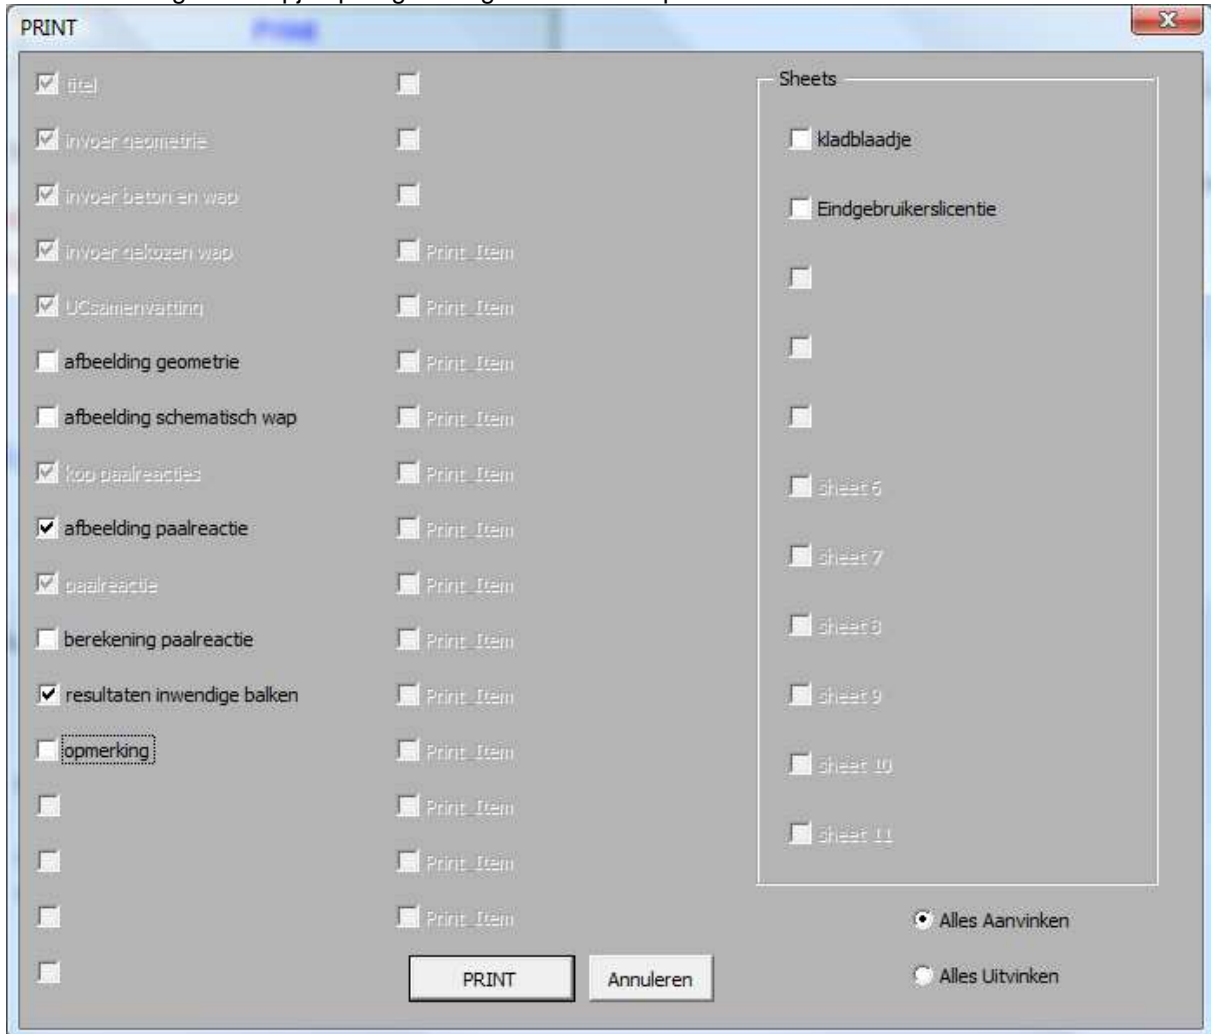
PRINT

titel
invoer geometrie
invoer beton en wap
invoer gekozen wap
UCsamenvatting
afbeelding geometrie
afbeelding schematisch wap
kop paalreacties
afbeelding paalreactie
paalreactie
berekening paalreactie
resultaten inwendige balken
opmerking

Print_Item
Print_Item
Print_Item
Print_Item
Print_Item
Print_Item
Print_Item
Print_Item
Print_Item
Print_Item
Print_Item
Print_Item
Print_Item

Sheets
kladblaadje
Eindgebruikerslicentie
sheet 6
sheet 7
sheet 8
sheet 9
sheet 10
sheet 11

Alles Aanvinken
Alles Uitvinken

PRINT
Annuleren